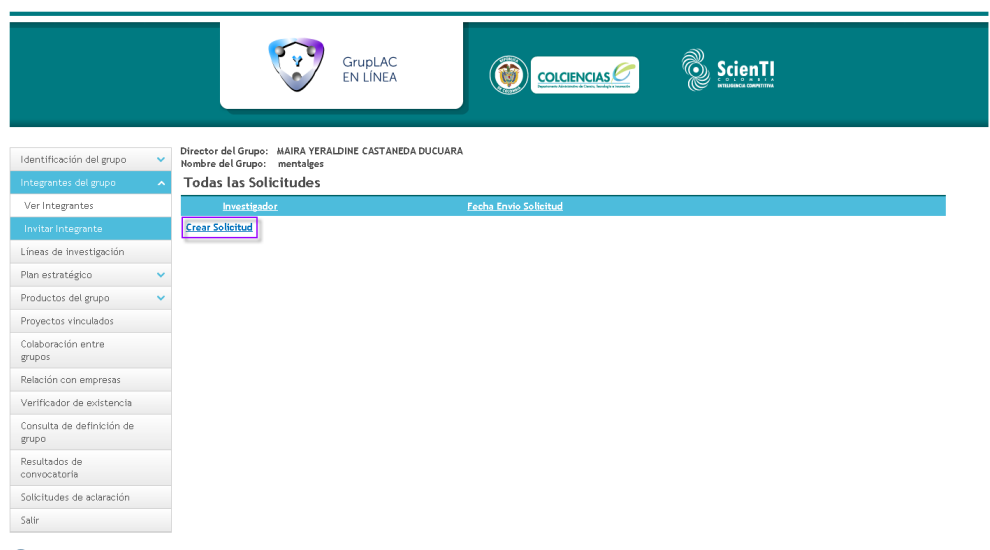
GrupLAC
EN LÍNEA

COLCIENCIAS
Departamento Administrativo de Ciencia, Tecnología e Innovación

ScienTI
COLOMBIA
INTELIGENCIA COMPETITIVA

Identificación del grupo
Integrantes del grupo
Ver Integrantes
Invitar Integrante
Líneas de investigación
Plan estratégico
Productos del grupo
Proyectos vinculados
Colaboración entre grupos
Relación con empresas
Verificador de existencia
Consulta de definición de grupo
Resultados de convocatoria
Solicitudes de aclaración
Salir

Director del Grupo: MAIRA YERALDINE CASTANEDA DUCUARA
Nombre del Grupo: mentalges

Todas las Solicitudes

| Investigador | Fecha Envio Solicitud |
|---|---|

Crear Solicitud